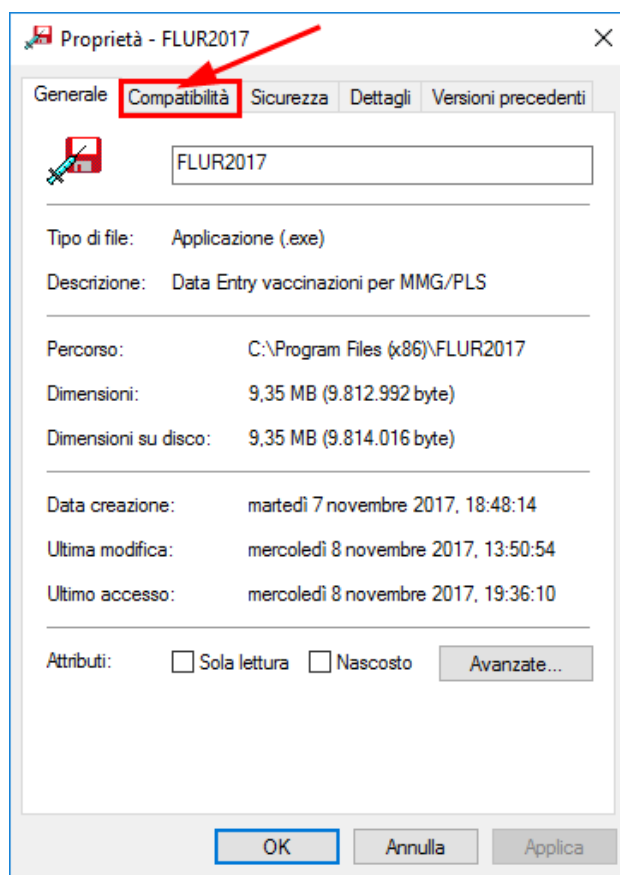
Proprietà - FLUR2017

×

Generale | Compatibilità | Sicurezza | Dettagli | Versioni precedenti

FLUR2017

Tipo di file: Applicazione (.exe)

Descrizione: Data Entry vaccinazioni per MMG/PLS

Percorso: C:\Program Files (x86)\FLUR2017

Dimensioni: 9,35 MB (9.812.992 byte)

Dimensioni su disco: 9,35 MB (9.814.016 byte)

Data creazione: martedì 7 novembre 2017, 18:48:14

Ultima modifica: mercoledì 8 novembre 2017, 13:50:54

Ultimo accesso: mercoledì 8 novembre 2017, 19:36:10

Attributi: Sola lettura Nascosto Avanzate...

OK Annulla Applica